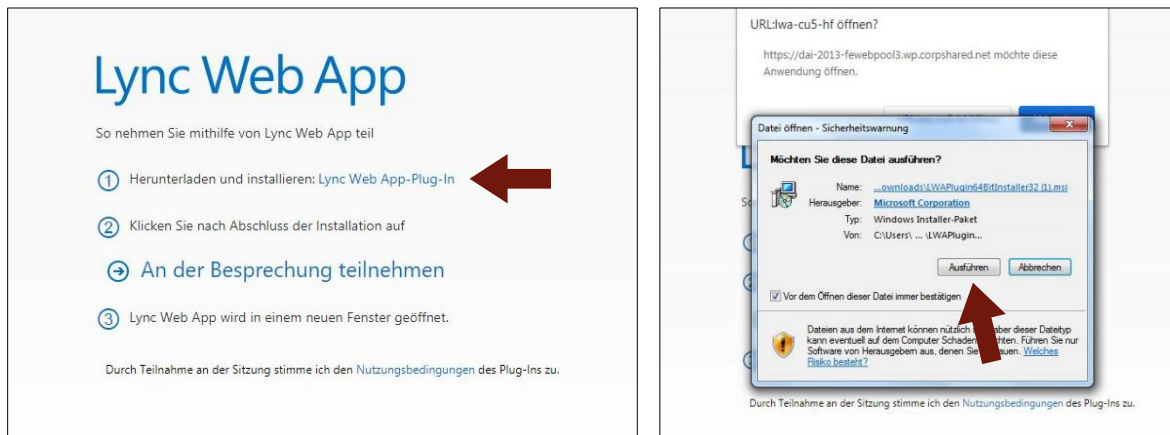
Lync Web App

So nehmen Sie mithilfe von Lync Web App teil

1 Herunterladen und installieren: Lync Web App-Plug-In

2 Klicken Sie nach Abschluss der Installation auf

An der Besprechung teilnehmen

3 Lync Web App wird in einem neuen Fenster geöffnet.

Durch Teilnahme an der Sitzung stimme ich den Nutzungsbedingungen des Plug-Ins zu.

URL:lwa-cu5-hf öffnen?

https://dai-2013-fewebpool3.wp.corpshared.net möchte diese Anwendung öffnen.

Datei öffnen - Sicherheitswarnung

Möchten Sie diese Datei ausführen?

Name: ...ownloads\LWAPlugin64BitInstaller32 (1).msi
Herausgeber: Microsoft Corporation
Typ: Windows Installer-Paket
Von: C:\Users\ ... \LWAPlugin...

Ausführen Abbrechen

Vor dem Öffnen dieser Datei immer bestätigen

Dateien aus dem Internet können nützlich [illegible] aber dieser Dateityp kann eventuell auf dem Computer Schaden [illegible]hten. Führen Sie nur Software von Herausgebern aus, denen Sie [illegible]auen. Welches Risiko besteht?

Durch Teilnahme an der Sitzung stimme ich den Nutzungsbedingungen des Plug-Ins zu.